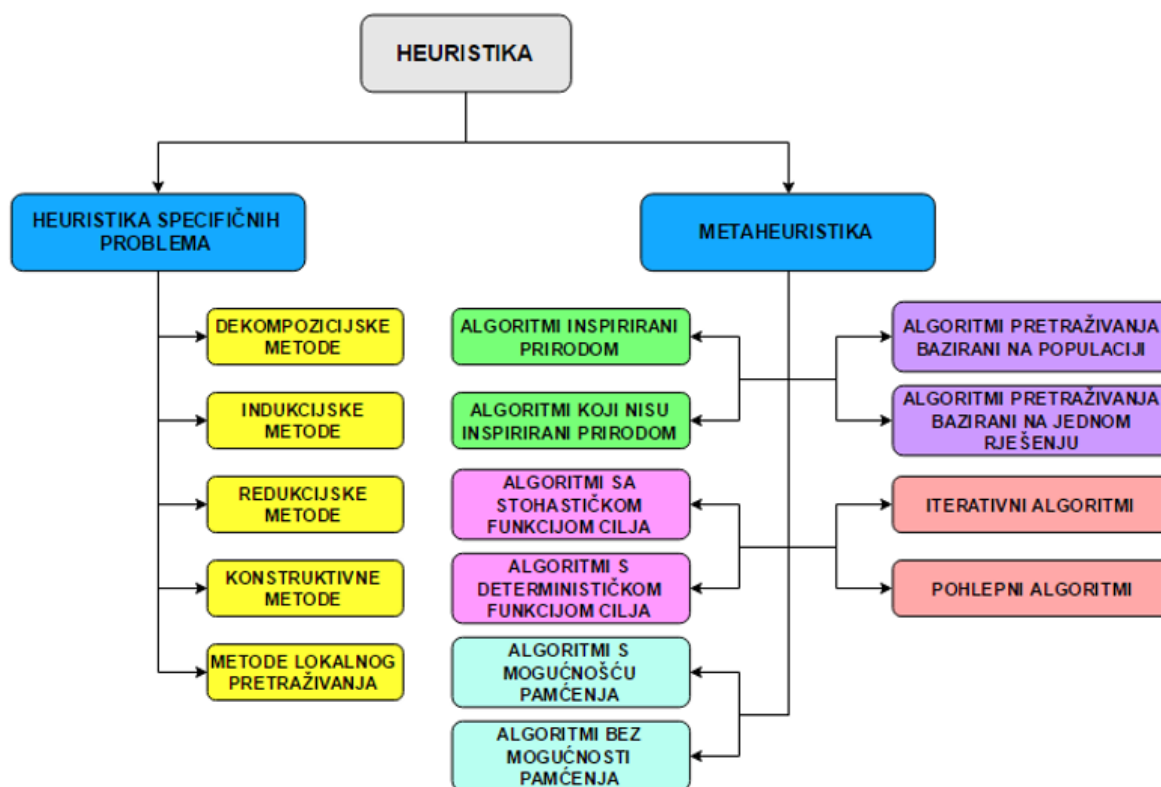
HEURISTIKA

HEURISTIKA SPECIFIČNIH PROBLEMA

METAHEURISTIKA

DEKOMPOZICIJSKE METODE

INDUKCIJSKE METODE

REDUKCIJSKE METODE

KONSTRUKTIVNE METODE

METODE LOKALNOG PRETRAŽIVANJA

ALGORITMI INSPIRIRANI PRIRODOM

ALGORITMI KOJI NISU INSPIRIRANI PRIRODOM

ALGORITMI SA STOHASTIČKOM FUNKCIJOM CILJA

ALGORITMI S DETERMINISTIČKOM FUNKCIJOM CILJA

ALGORITMI S MOGUĆNOŠĆU PAMĆENJA

ALGORITMI BEZ MOGUĆNOSTI PAMĆENJA

ALGORITMI PRETRAŽIVANJA BAZIRANI NA POPULACIJI

ALGORITMI PRETRAŽIVANJA BAZIRANI NA JEDNOM RJEŠENJU

ITERATIVNI ALGORITMI

POHLEPNI ALGORITMI